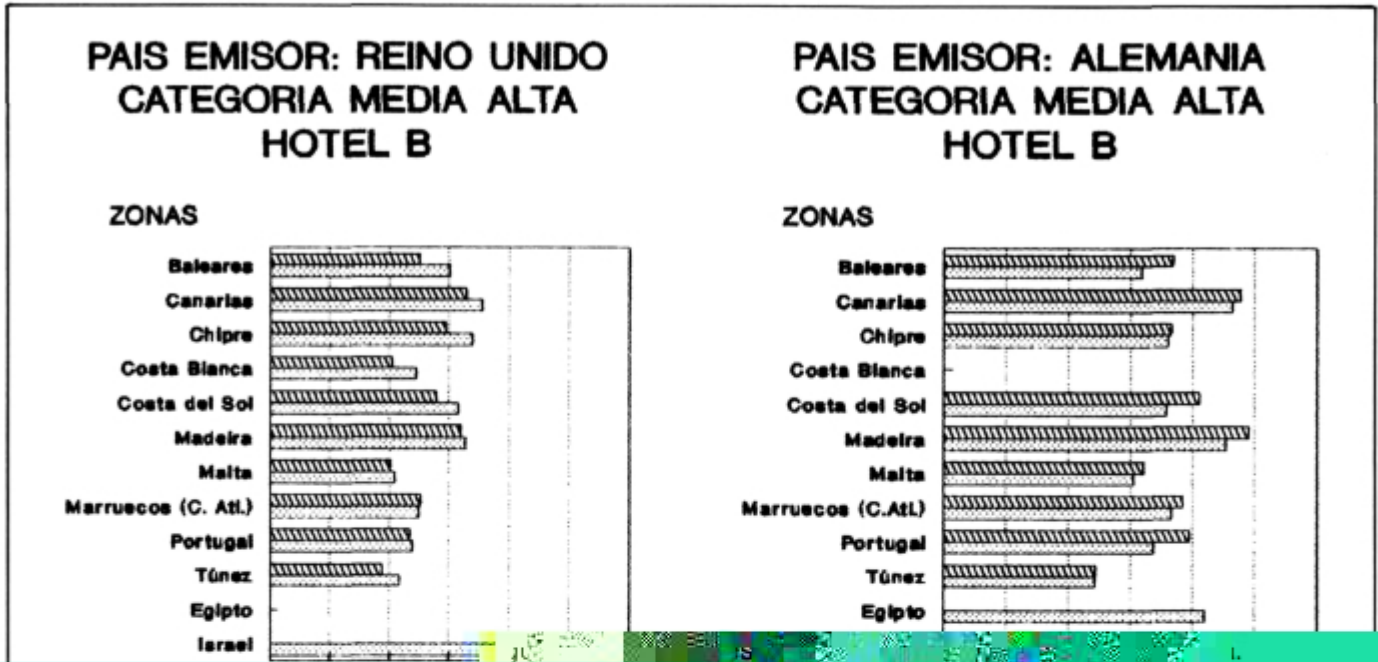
PAIS EMISOR: REINO UNIDO
CATEGORIA MEDIA ALTA
HOTEL B

ZONAS

Baleares
Canarias
Chipre
Costa Blanca
Costa del Sol
Madeira
Malta
Marruecos (C. Atl.)
Portugal
Túnez
Egipto
Israel

PAIS EMISOR: ALEMANIA
CATEGORIA MEDIA ALTA
HOTEL B

ZONAS

Baleares
Canarias
Chipre
Costa Blanca
Costa del Sol
Madeira
Malta
Marruecos (C.Atl.)
Portugal
Túnez
Egipto

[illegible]